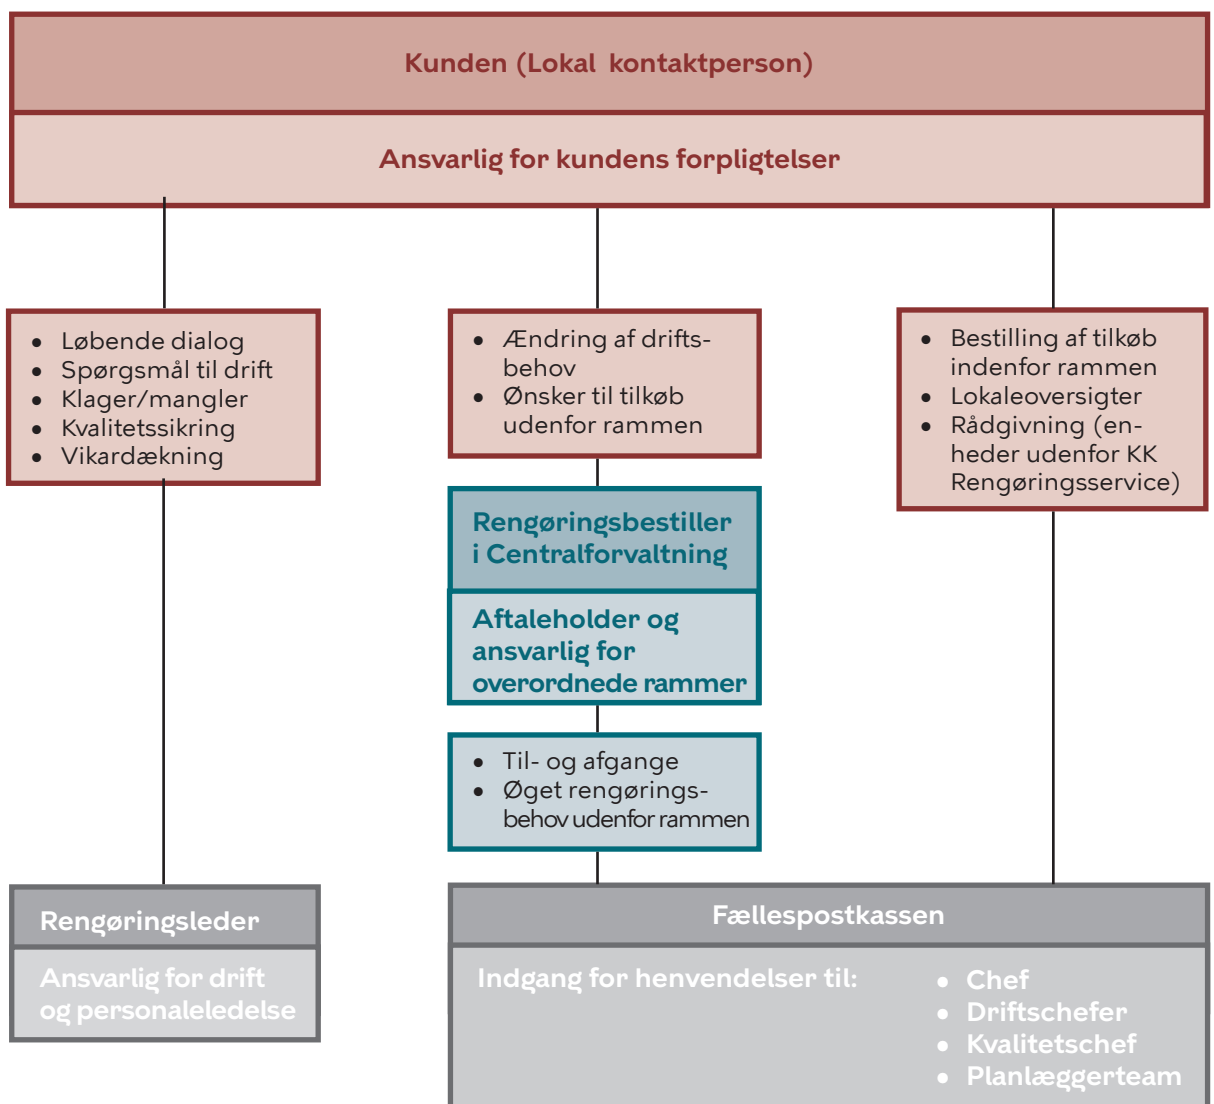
Kunden (Lokal kontaktperson)

Ansvarlig for kundens forpligtelser

- Løbende dialog
- Spørgsmål til drift
- Klager/mangler
- Kvalitetssikring
- Vikardækning

- Ændring af driftsbehov
- Ønsker til tilkøb udenfor rammen

- Bestilling af tilkøb indenfor rammen
- Lokaleoversigter
- Rådgivning (enheder udenfor KK Rengøringsservice)

Rengøringsbestiller i Centralforvaltning

Aftaleholder og ansvarlig for overordnede rammer

- Til- og afgange
- Øget rengøringsbehov udenfor rammen

Rengøringsleder

Ansvarlig for drift og personaleledelse

Fællespostkassen

Indgang for henvendelser til:

- Chef
- Driftschefer
- Kvalitetschef
- Planlæggerteam